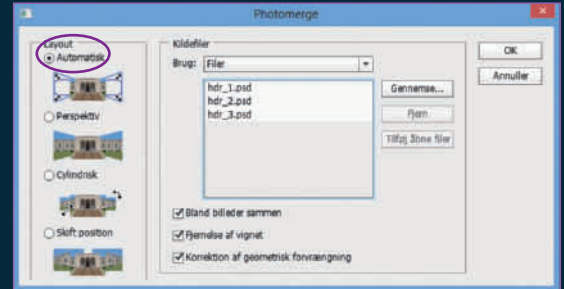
Photomerge

Layout
Automatisk
Perspektiv
Cylindrisk
Skift position

Kildefiler
Brug: Filer
hdr_1.psd
hdr_2.psd
hdr_3.psd
Gennemse...
Fjern
Tilføj åbne filer

Bland billeder sammen
Fjernelse af vignet
Korrektion af geometrisk forvrængning

OK
Annuller